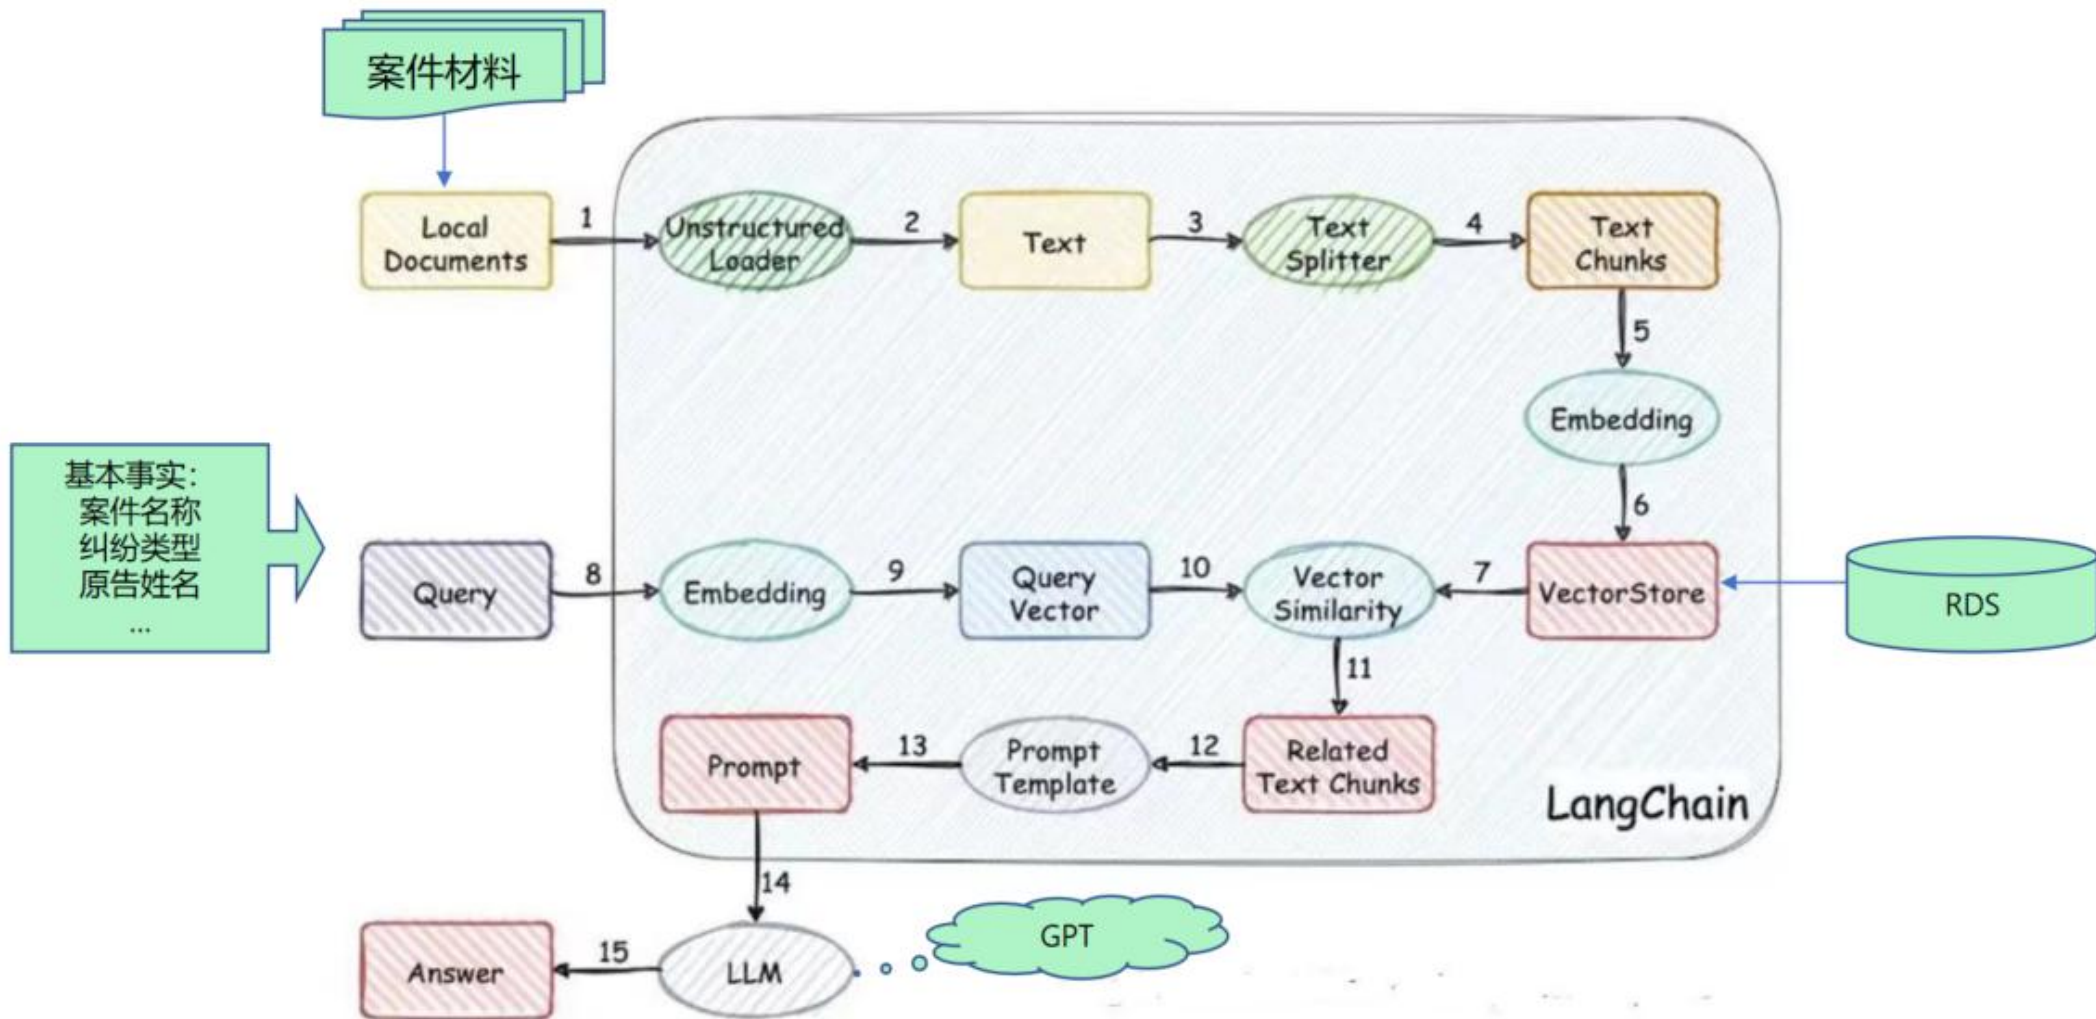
案件材料

Local Documents

1

Unstructured Loader

2

Text

3

Text Splitter

4

Text Chunks

5

Embedding

6

基本事实:
案件名称
纠纷类型
原告姓名
...

Query

8

Embedding

9

Query Vector

10

Vector Similarity

7

VectorStore

RDS

11

Prompt

13

Prompt Template

12

Related Text Chunks

LangChain

14

Answer

15

LLM

GPT